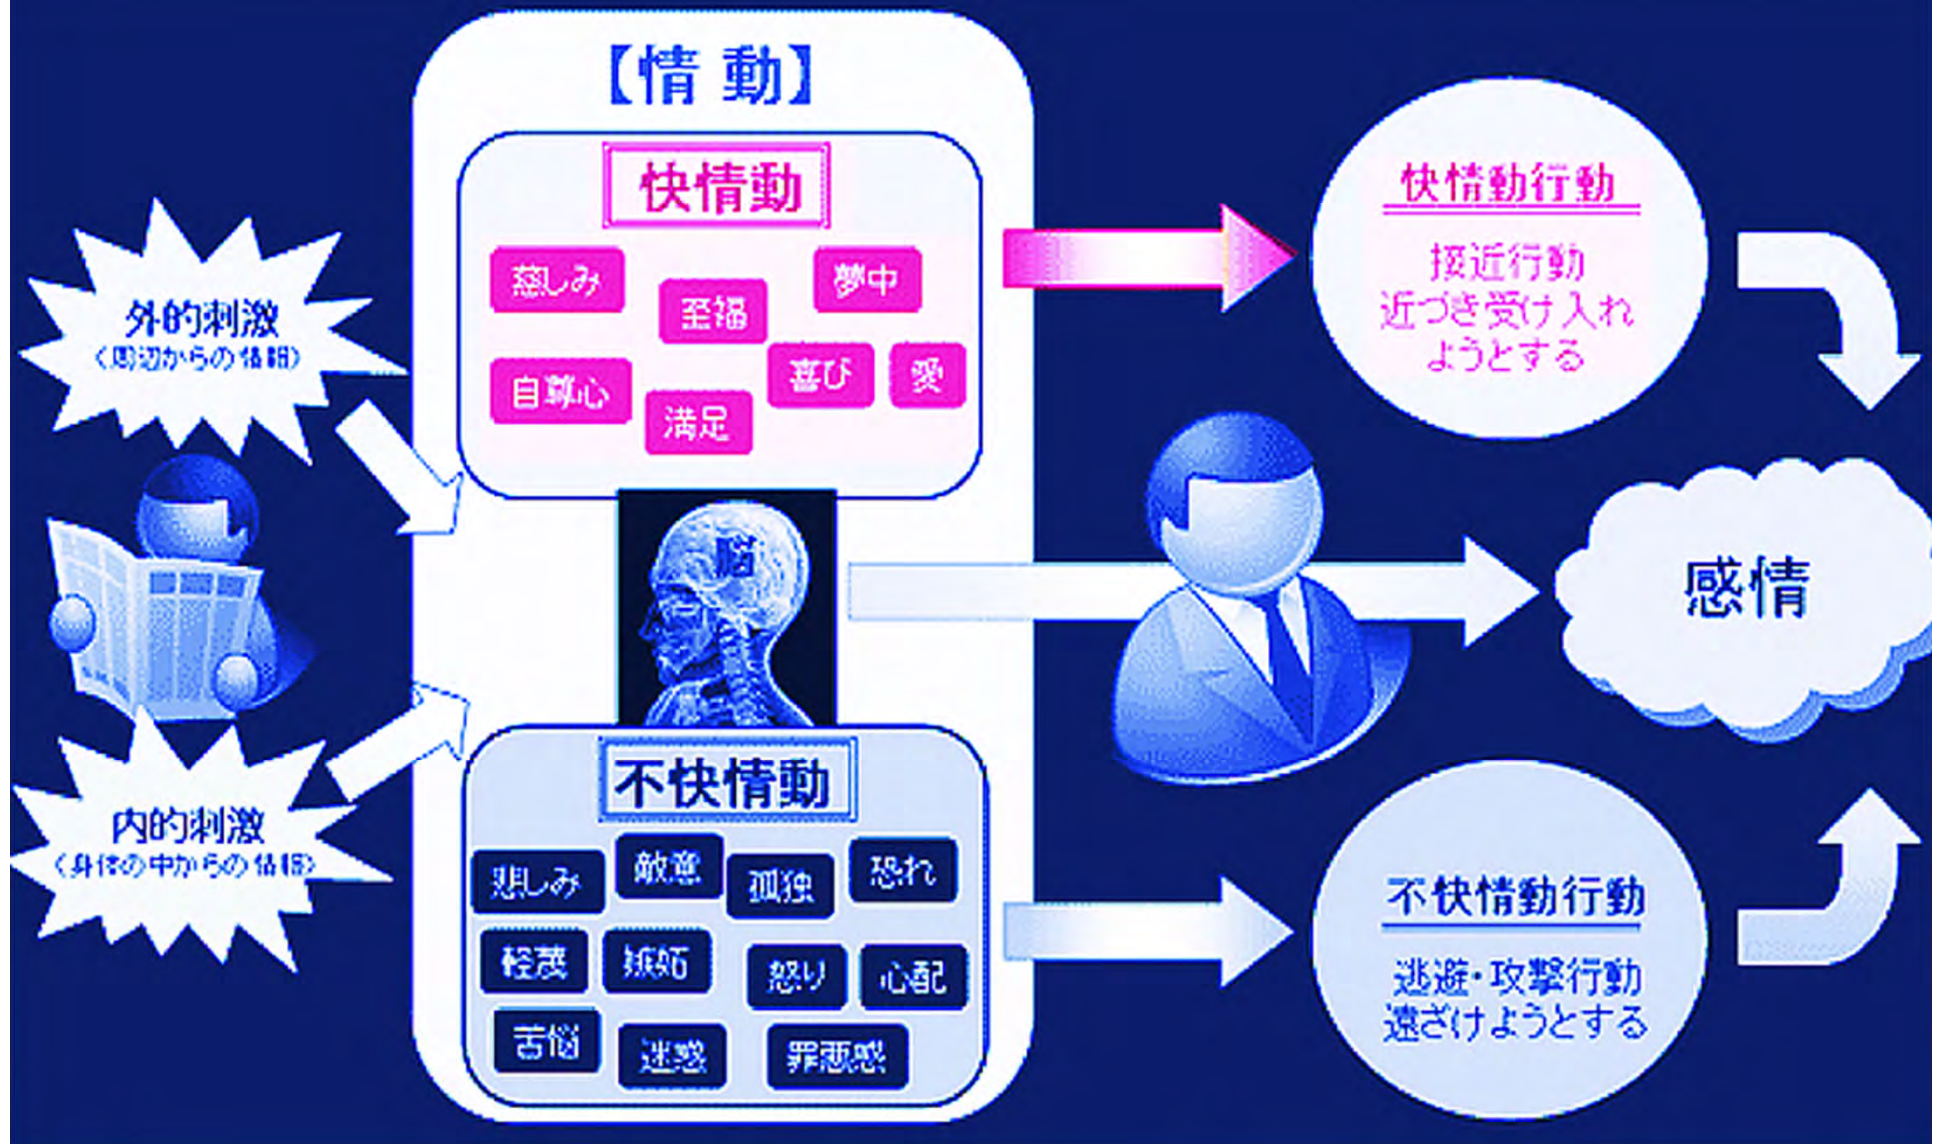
【情 動】

快情動

慈しみ
至福
夢中
自尊心
満足
喜び
愛

外的刺激
（周辺からの情報）

内的刺激
（身体の中からの情報）

脳

不快情動

悲しみ
敵意
孤独
恐れ
軽蔑
嫉妬
怒り
心配
苦悩
迷惑
罪悪感

快情動行動
接近行動
近づき受け入れようとする

感情

不快情動行動
逃避・攻撃行動
遠ざけようとする